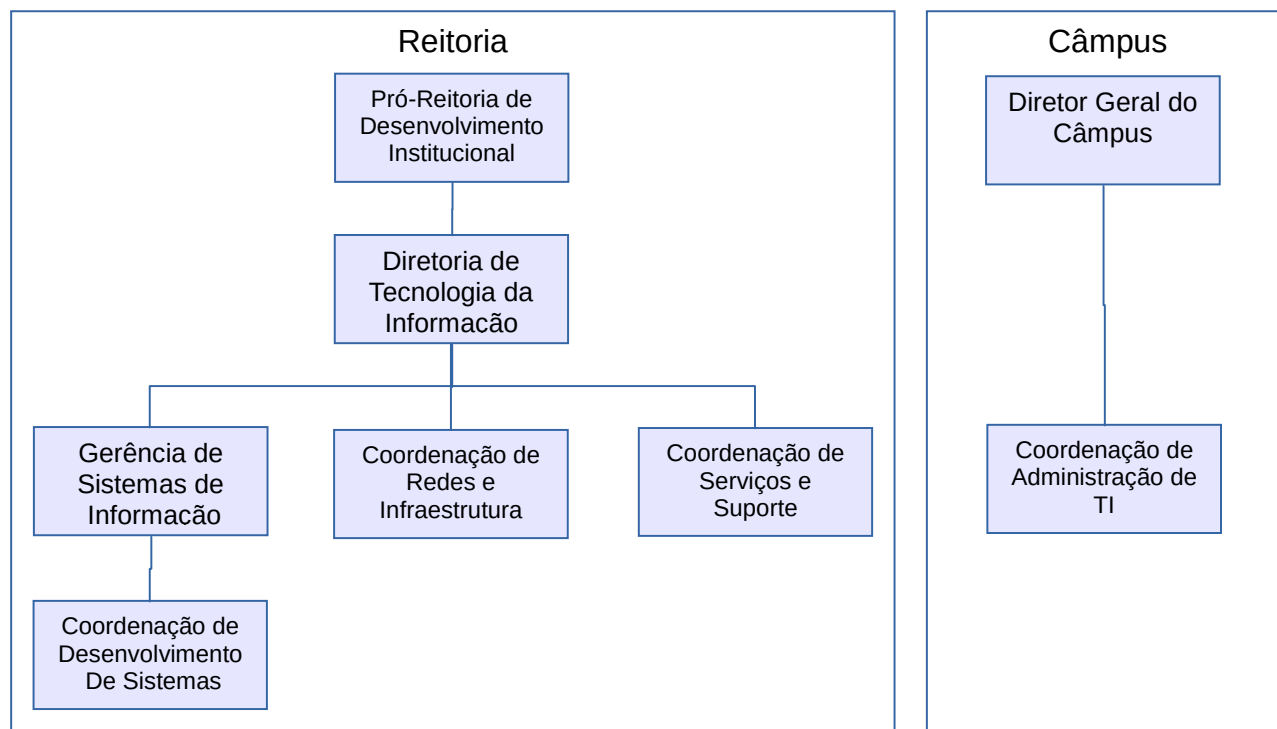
Reitoria

Pró-Reitoria de Desenvolvimento Institucional

Diretoria de Tecnologia da Informação

Gerência de Sistemas de Informacão

Coordenação de Redes e Infraestrutura

Coordenação de Serviços e Suporte

Coordenação de Desenvolvimento De Sistemas

Câmpus

Diretor Geral do Câmpus

Coordenação de Administração de TI